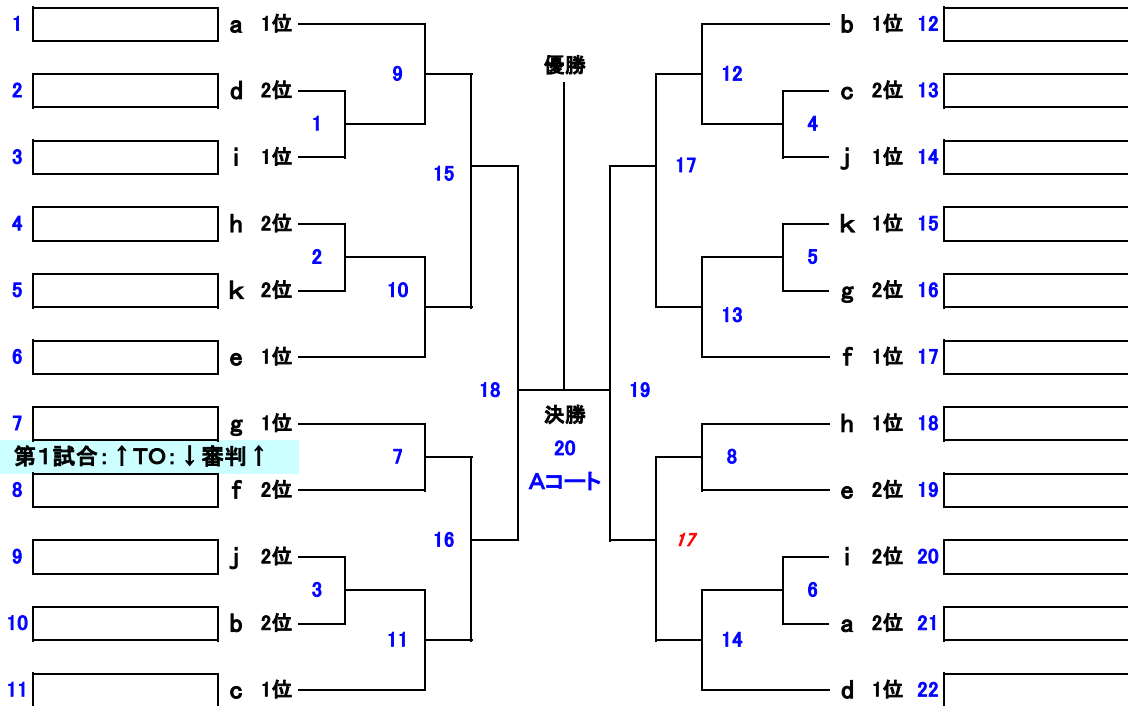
1 a 1位
2 d 2位
3 i 1位
4 h 2位
5 k 2位
6 e 1位
7 g 1位
第1試合：↑TO：↓審判↑
8 f 2位
9 j 2位
10 b 2位
11 c 1位

9
1
15
2
10
18
7
16
3
11

優勝
決勝
20
Aコート

12
4
17
5
13
19
8
17
6
14

b 1位 12
c 2位 13
j 1位 14
k 1位 15
g 2位 16
f 1位 17
h 1位 18
e 2位 19
i 2位 20
a 2位 21
d 1位 22